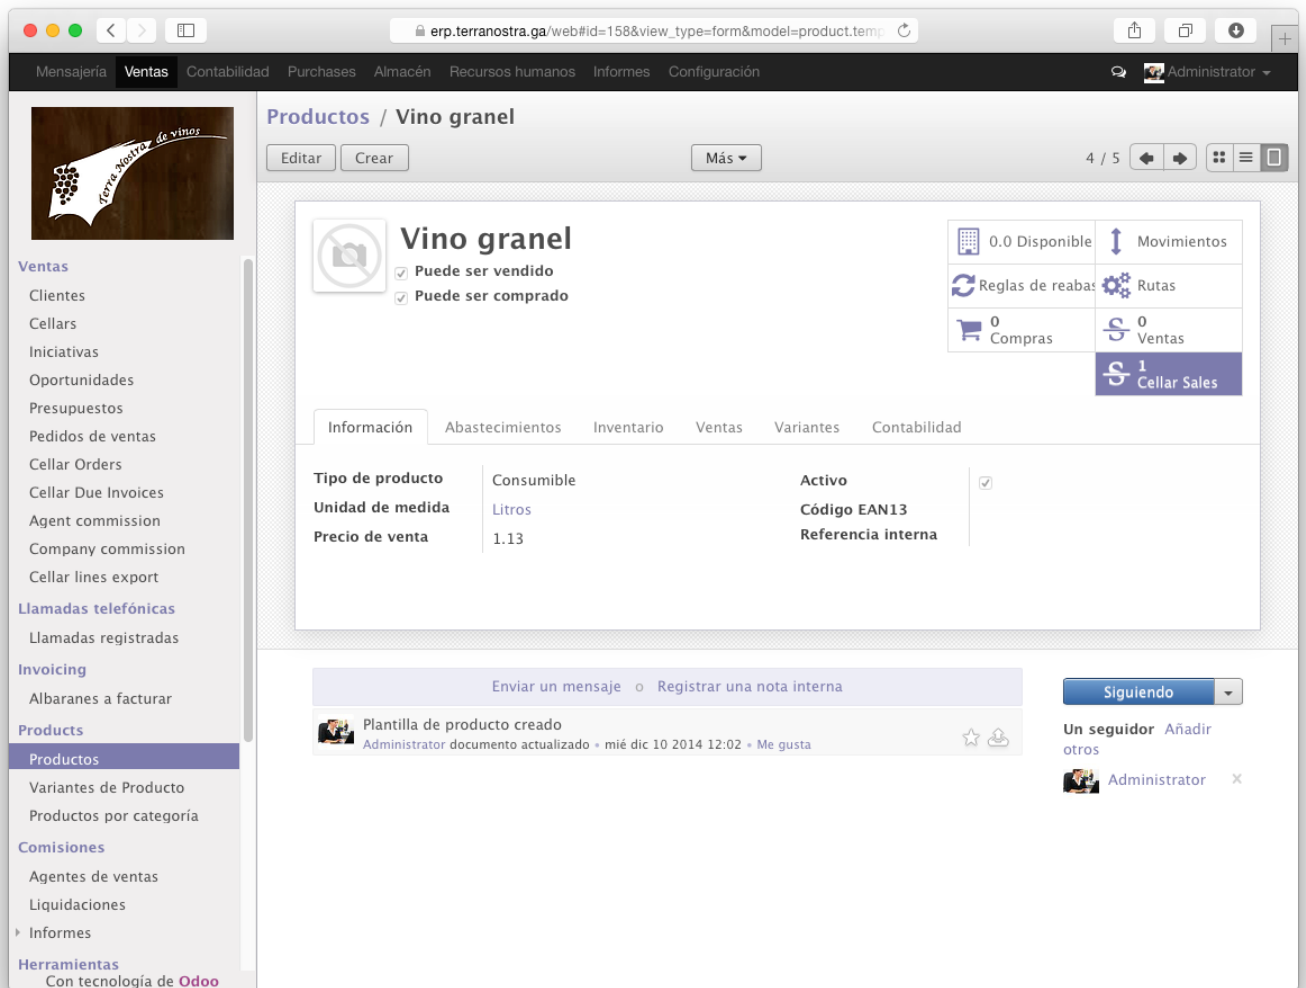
erp.terranostra.ga/web#id=158&view_type=form&model=product.temp

Mensajería Ventas Contabilidad Purchases Almacén Recursos humanos Informes Configuración

Administrator

Terra Nostra de vinos

Productos / Vino granel

Editar Crear

Más

4 / 5

Ventas
Clientes
Cellars
Iniciativas
Oportunidades
Presupuestos
Pedidos de ventas
Cellar Orders
Cellar Due Invoices
Agent commission
Company commission
Cellar lines export
Llamadas telefónicas
Llamadas registradas
Invoicing
Albaranes a facturar
Products
Productos
Variantes de Producto
Productos por categoría
Comisiones
Agentes de ventas
Liquidaciones
Informes
Herramientas
Con tecnología de Odoo

Vino granel
Puede ser vendido
Puede ser comprado

0.0 Disponible
Movimientos
Reglas de reabas
Rutas
0 Compras
0 Ventas
1 Cellar Sales

Información Abastecimientos Inventario Ventas Variantes Contabilidad

| Tipo de producto | Consumible | Activo | |
|---|---|---|---|
| Unidad de medida | Litros | Código EAN13 | |
| Precio de venta | 1.13 | Referencia interna | |

Enviar un mensaje o Registrar una nota interna

Plantilla de producto creado
Administrator documento actualizado • mié dic 10 2014 12:02 • Me gusta

Siguiendo

Un seguidor Añadir otros

Administrator